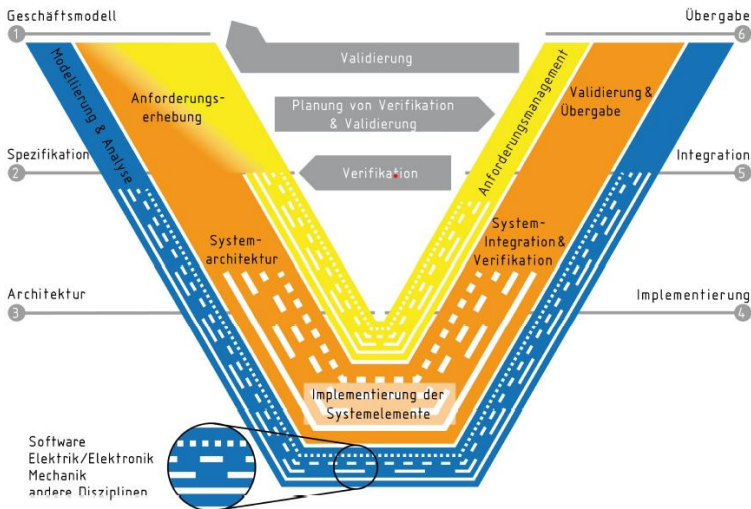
Geschäftsmodell
1

Übergabe
6

Validierung

Planung von Verifikation & Validierung

Verifikation

Modellierung & Analyse

Anforderungserhebung

Anforderungsmanagement

Validierung & Übergabe

Spezifikation
2

Integration
5

Systemarchitektur

System-Integration & Verifikation

Architektur
3

Implementierung
4

Implementierung der Systemelemente

Software
Elektrik/Elektronik
Mechanik
andere Disziplinen